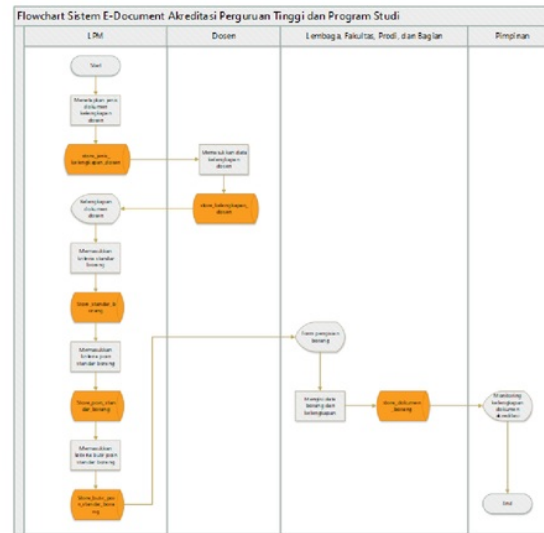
Flowchart Sistem E-Document Akreditasi Perguruan Tinggi dan Program Studi

LPM

Dosen

Lembaga, Fakultas, Prodi, dan Bagian

Pimpinan

Start

Menetapkan jenis dokumen kelengkapan dosen

store_jenis_kelengkapan_dosen

Memasukkan data kelengkapan dosen

store_kelengkapan_dosen

Kelengkapan dokumen dosen

Memasukkan kriteria standar borang

Store_standar_borang

Memasukkan kriteria poin standar borang

Store_poin_standar_borang

Memasukkan kriteria butir poin standar borang

Store_butir_poin_standar_borang

Form pengisian borang

Mengisi data borang dan kelengkapan

store_dokument_borang

Monitoring kelengkapan dokumen akreditasi

End